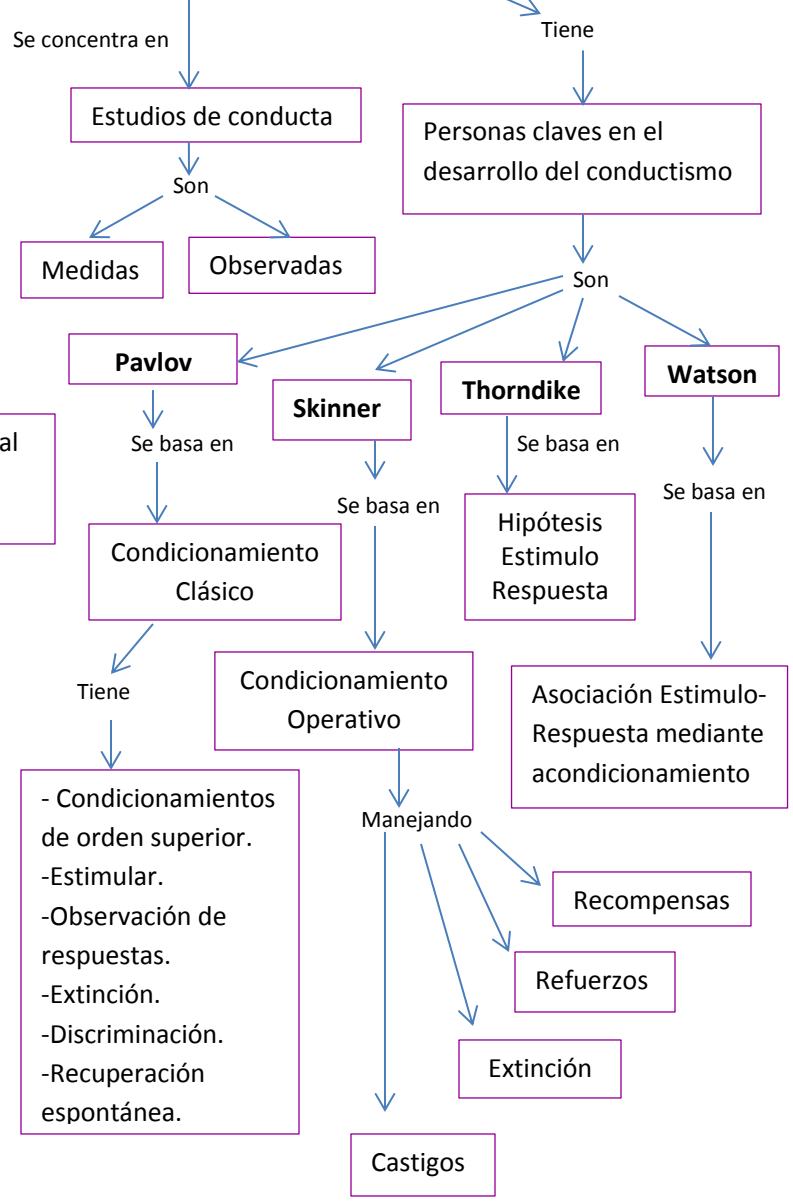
Se concentra en

Tiene

Estudios de conducta

Personas claves en el desarrollo del conductismo

Son

Medidas

Observadas

Son

Pavlov

Skinner

Thorndike

Watson

al

Se basa en

Se basa en

Se basa en

Se basa en

Condicionamiento Clásico

Hipótesis Estimulo Respuesta

Tiene

Condicionamiento Operativo

Asociación Estimulo-Respuesta mediante acondicionamiento

- Condicionamientos de orden superior.
-Estimular.
-Observación de respuestas.
-Extinción.
-Discriminación.
-Recuperación espontánea.

Manejando

Recompensas

Refuerzos

Extinción

Castigos